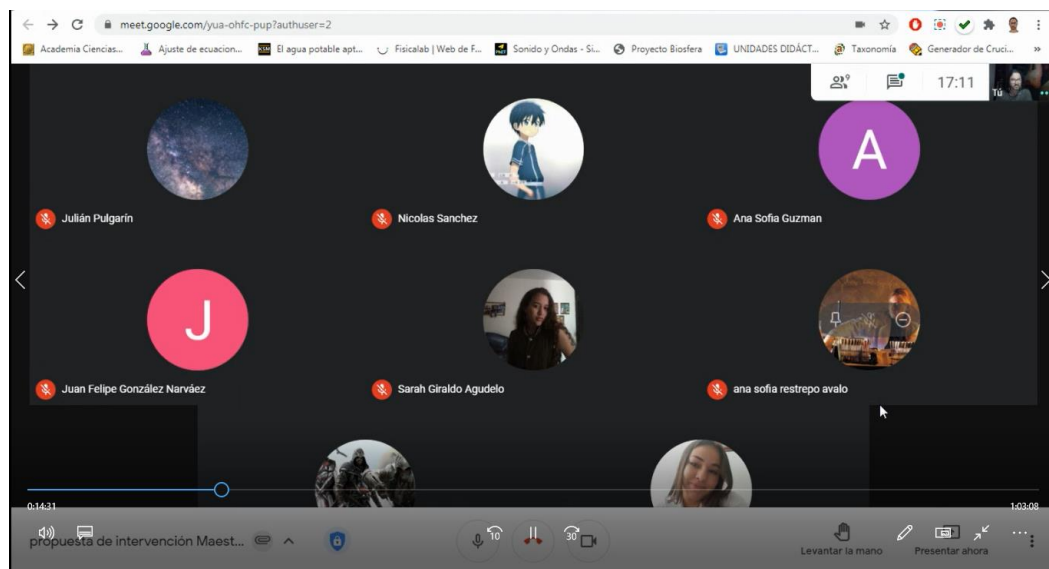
meet.google.com/yua-ohfc-pup?authuser=2

Academia Ciencias... Ajuste de ecuacion... El agua potable apt... Fisicalab | Web de F... Sonido y Ondas - Si... Proyecto Biosfera UNIDADES DIDÁCT... Taxonomía Generador de Cruci... »

9 17:11 Tú

A

Julián Pulgarín Nicolas Sanchez Ana Sofia Guzman

J

Juan Felipe González Narváez Sarah Giraldo Agudelo ana sofia restrepo avalo

0:14:31 1:03:08

propuesta de intervención Maest...

10 30

Levantar la mano Presentar ahora